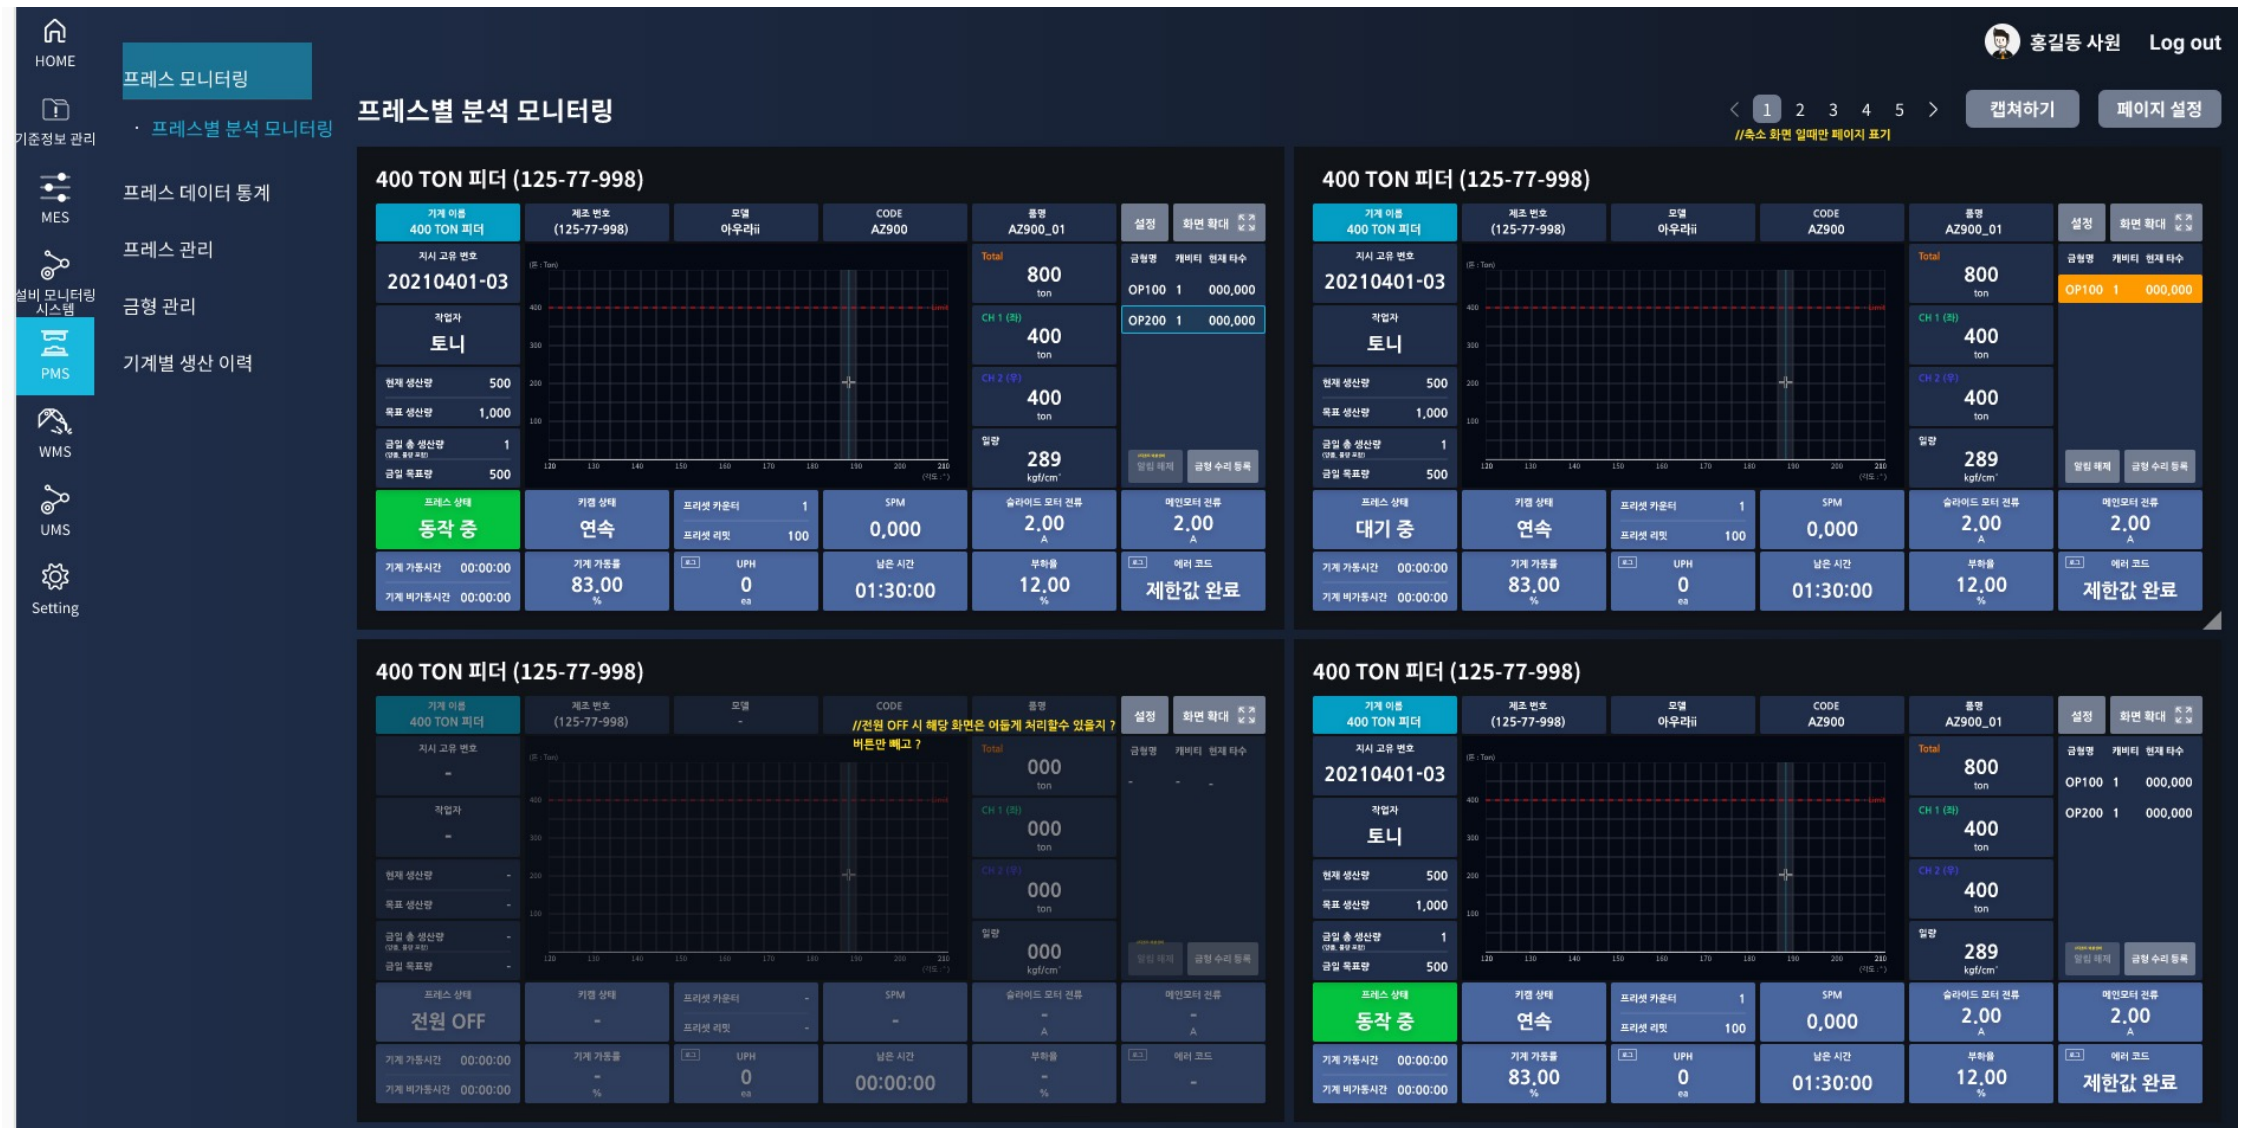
HOME
기준정보 관리
MES
설비 모니터링 시스템
PMS
WMS
UMS
Setting

프레스 모니터링
· 프레스별 분석 모니터링
프레스 데이터 통계
프레스 관리
금형 관리
기계별 생산 이력

홍길동 사원 Log out

프레스별 분석 모니터링

< 1 2 3 4 5 >
//축소 화면 일때만 페이지 표기
캡쳐하기 페이지 설정

400 TON 피더 (125-77-998)
기계 이름 400 TON 피더 | 제조 번호 (125-77-998) | 모델 아우라ii | CODE AZ900 | 품명 AZ900_01 | 설정 | 화면 확대
지시 고유 번호 20210401-03
작업자 토니
현재 생산량 500
목표 생산량 1,000
금일 총 생산량 1
금일 목표량 500
Total 800 ton
CH 1 400 ton
CH 2 400 ton
압력 289 kgf/cm²
금형명 캐비티 현재 타수
OP100 1 000,000
OP200 1 000,000
알림 해제 금형 수리 등록
프레스 상태 동작 중
키캠 상태 연속
프리셋 카운터 1
프리셋 리밋 100
SPM 0,000
슬라이드 모터 전류 2,00 A
메인모터 전류 2,00 A
기계 가동시간 00:00:00
기계 비가동시간 00:00:00
기계 가동률 83,00 %
UPH 0 ea
남은 시간 01:30:00
부하율 12,00 %
에러 코드 제한값 완료

400 TON 피더 (125-77-998)
기계 이름 400 TON 피더 | 제조 번호 (125-77-998) | 모델 아우라ii | CODE AZ900 | 품명 AZ900_01 | 설정 | 화면 확대
지시 고유 번호 20210401-03
작업자 토니
현재 생산량 500
목표 생산량 1,000
금일 총 생산량 1
금일 목표량 500
Total 800 ton
CH 1 400 ton
CH 2 400 ton
압력 289 kgf/cm²
금형명 캐비티 현재 타수
OP100 1 000,000
알림 해제 금형 수리 등록
프레스 상태 대기 중
키캠 상태 연속
프리셋 카운터 1
프리셋 리밋 100
SPM 0,000
슬라이드 모터 전류 2,00 A
메인모터 전류 2,00 A
기계 가동시간 00:00:00
기계 비가동시간 00:00:00
기계 가동률 83,00 %
UPH 0 ea
남은 시간 01:30:00
부하율 12,00 %
에러 코드 제한값 완료

400 TON 피더 (125-77-998)
기계 이름 400 TON 피더 | 제조 번호 (125-77-998) | 모델 - | CODE | 품명 | 설정 | 화면 확대
//전원 OFF 시 해당 화면은 어둡게 처리할수 있을지 ? 버튼만 빼고 ?
지시 고유 번호 -
작업자 -
현재 생산량 -
목표 생산량 -
금일 총 생산량 -
금일 목표량 -
Total 000 ton
CH 1 000 ton
CH 2 000 ton
압력 000 kgf/cm²
금형명 캐비티 현재 타수
알림 해제 금형 수리 등록
프레스 상태 전원 OFF
키캠 상태 -
프리셋 카운터 -
프리셋 리밋 -
SPM -
슬라이드 모터 전류 - A
메인모터 전류 - A
기계 가동시간 00:00:00
기계 비가동시간 00:00:00
기계 가동률 - %
UPH 0 ea
남은 시간 00:00:00
부하율 - %
에러 코드 -

400 TON 피더 (125-77-998)
기계 이름 400 TON 피더 | 제조 번호 (125-77-998) | 모델 아우라ii | CODE AZ900 | 품명 AZ900_01 | 설정 | 화면 확대
지시 고유 번호 20210401-03
작업자 토니
현재 생산량 500
목표 생산량 1,000
금일 총 생산량 1
금일 목표량 500
Total 800 ton
CH 1 400 ton
CH 2 400 ton
압력 289 kgf/cm²
금형명 캐비티 현재 타수
OP100 1 000,000
OP200 1 000,000
알림 해제 금형 수리 등록
프레스 상태 동작 중
키캠 상태 연속
프리셋 카운터 1
프리셋 리밋 100
SPM 0,000
슬라이드 모터 전류 2,00 A
메인모터 전류 2,00 A
기계 가동시간 00:00:00
기계 비가동시간 00:00:00
기계 가동률 83,00 %
UPH 0 ea
남은 시간 01:30:00
부하율 12,00 %
에러 코드 제한값 완료